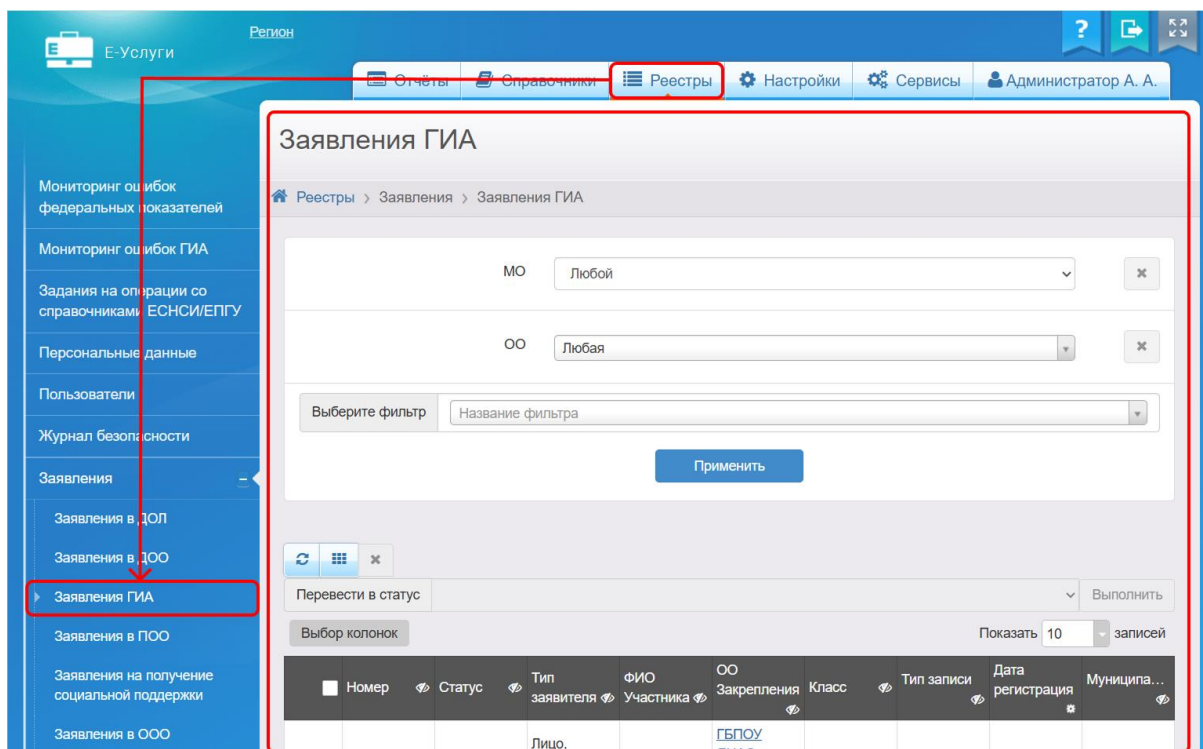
Е-Услуги

Регион

Отчёты
Справочники
Реестры
Настройки
Сервисы
Администратор А. А.

Мониторинг ошибок федеральных показателей
Мониторинг ошибок ГИА
Задания на операции со справочниками ЕСНСИ/ЕПГУ
Персональные данные
Пользователи
Журнал безопасности
Заявления
Заявления в ДОЛ
Заявления в ДОО
Заявления ГИА
Заявления в ПОО
Заявления на получение социальной поддержки
Заявления в ООО

Заявления ГИА

Реестры › Заявления › Заявления ГИА

МО Любой

ОО Любая

Выберите фильтр Название фильтра

Применить

Перевести в статус
Выполнить

Выбор колонок
Показать 10 записей

| | Номер | Статус | Тип заявителя | ФИО Участника | ОО Закрепления | Класс | Тип записи | Дата регистрация | Муниципа... |
|---|---|---|---|---|---|---|---|---|---|
| | | | Лицо, | | ГБПОУ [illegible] | | | | |